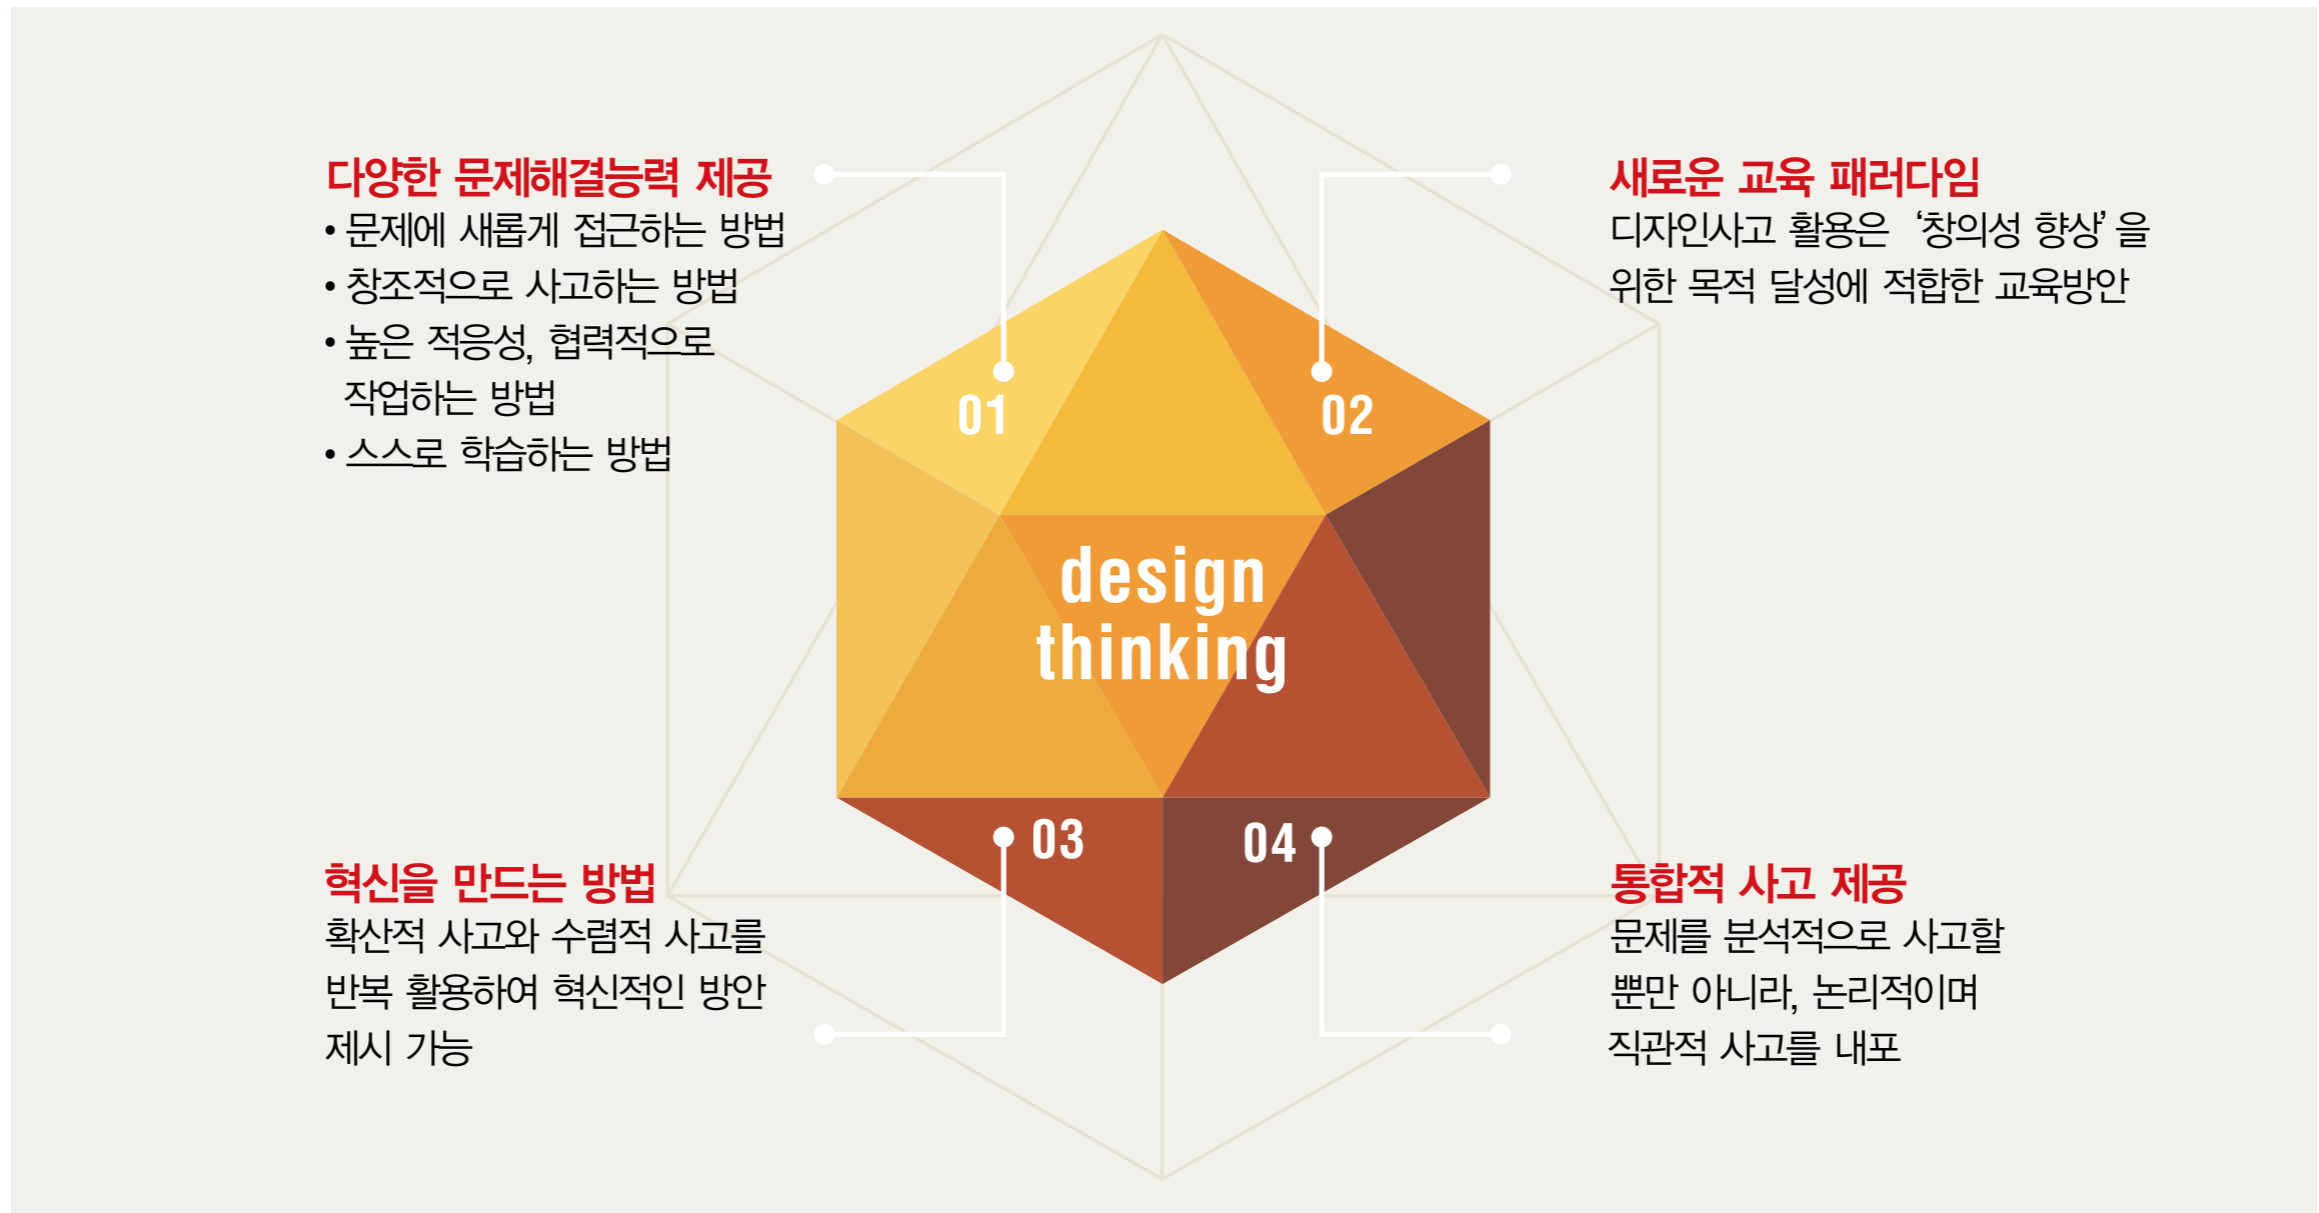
다양한 문제해결능력 제공
• 문제에 새롭게 접근하는 방법
• 창조적으로 사고하는 방법
• 높은 적응성, 협력적으로 작업하는 방법
• 스스로 학습하는 방법

새로운 교육 패러다임
디자인사고 활용은 ‘창의성 향상’을 위한 목적 달성에 적합한 교육방안

01

02

design thinking

03

04

혁신을 만드는 방법
확산적 사고와 수렴적 사고를 반복 활용하여 혁신적인 방안 제시 가능

통합적 사고 제공
문제를 분석적으로 사고할 뿐만 아니라, 논리적이며 직관적 사고를 내포